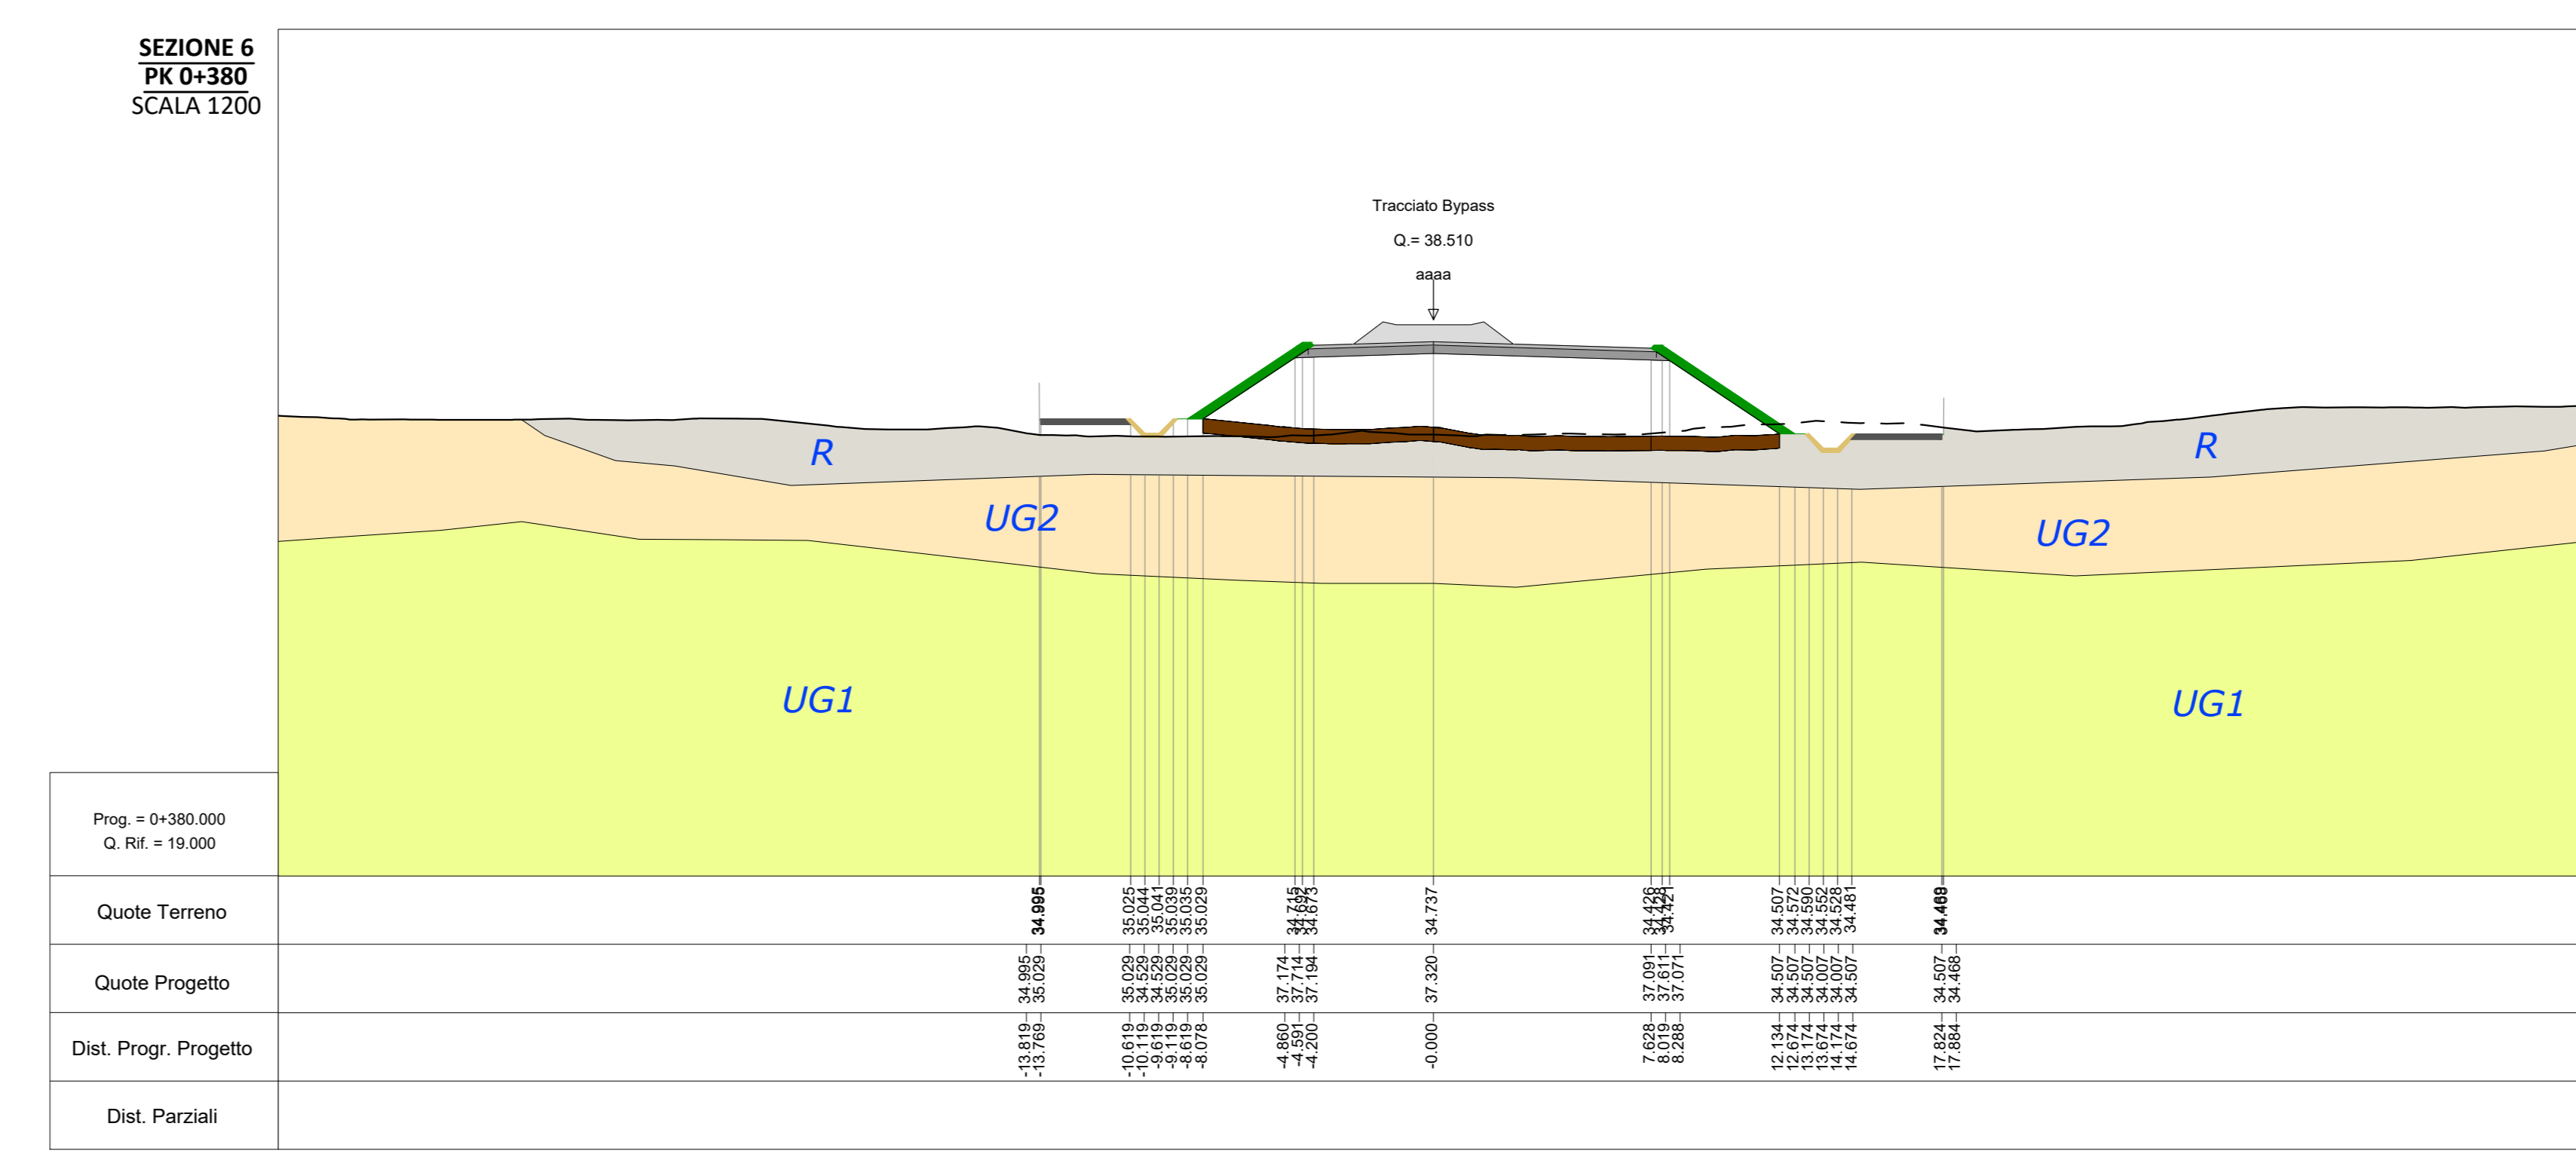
SEZIONE 6
PK 0+380
SCALA 1200

Tracciato Bypass
Q.= 38.510
aaaa

R
UG2
UG1
R
UG2
UG1

Prog. = 0+380.000
Q. Rif. = 19.000

Quote Terreno
34.995
35.025
35.044
35.041
35.039
35.035
35.029
34.745
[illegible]
34.673
34.737
34.426
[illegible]
34.421
34.507
34.572
34.590
34.552
34.528
34.481
34.469

Quote Progetto
34.995
35.029
35.029
34.529
34.529
35.029
35.029
35.029
37.174
37.714
37.194
37.320
37.091
37.611
37.071
34.507
34.507
34.507
34.007
34.007
34.507
34.507
34.468

Dist. Progr. Progetto
-13.819
-13.769
-10.619
-10.119
-9.619
-9.119
-8.619
-8.078
-4.860
-4.591
-4.200
-0.000
7.628
8.019
8.288
12.134
12.674
13.174
13.674
14.174
14.674
17.824
17.884

Dist. Parziali